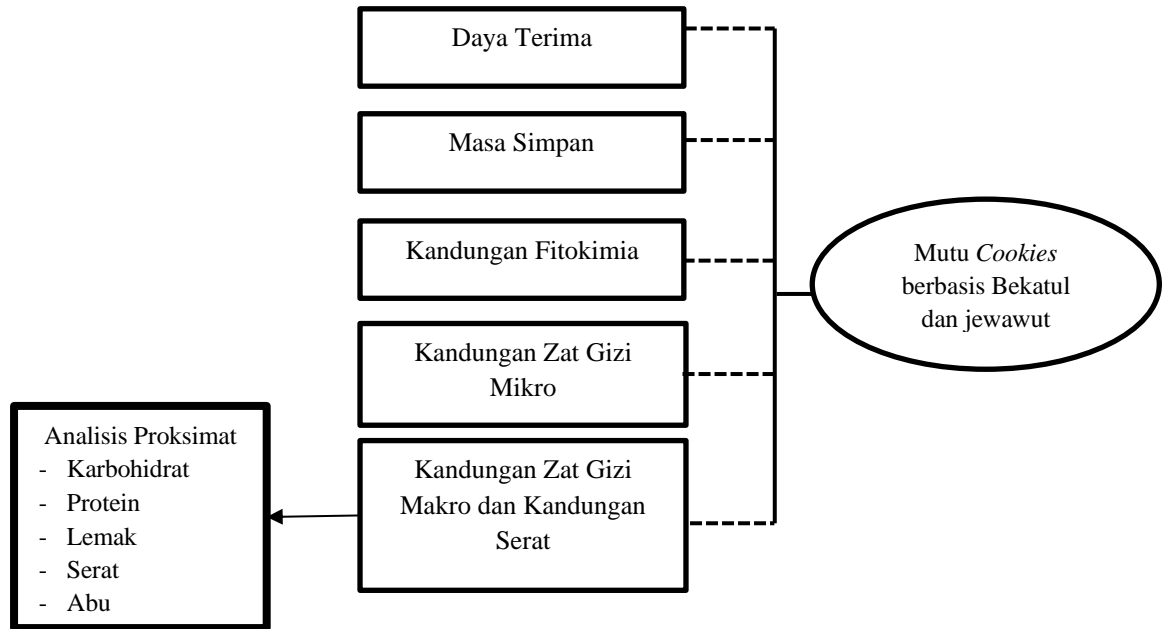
Daya Terima

Masa Simpan

Kandungan Fitokimia

Kandungan Zat Gizi Mikro

Kandungan Zat Gizi Makro dan Kandungan Serat

Mutu *Cookies* berbasis Bekatul dan jewawut

Analisis Proksimat
- Karbohidrat
- Protein
- Lemak
- Serat
- Abu